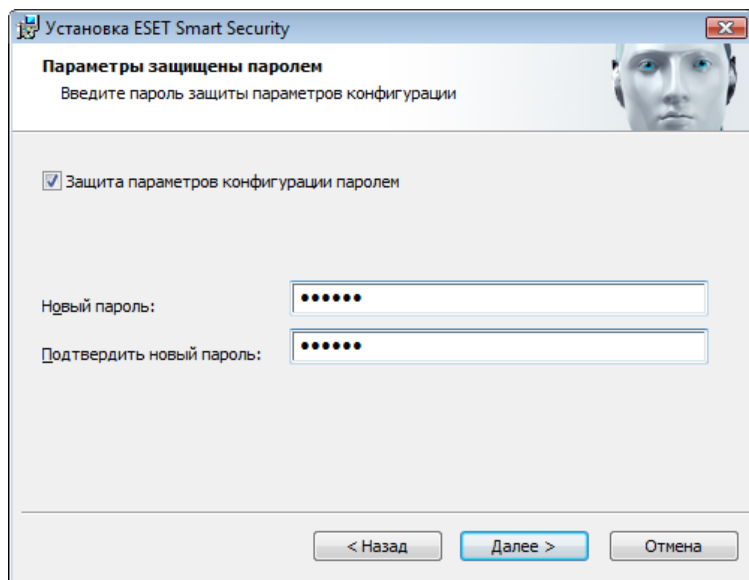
Установка ESET Smart Security

Параметры защищены паролем

Введите пароль защиты параметров конфигурации

Защита параметров конфигурации паролем

Новый пароль: ••••••

Подтвердить новый пароль: ••••••

< Назад

Далее >

Отмена